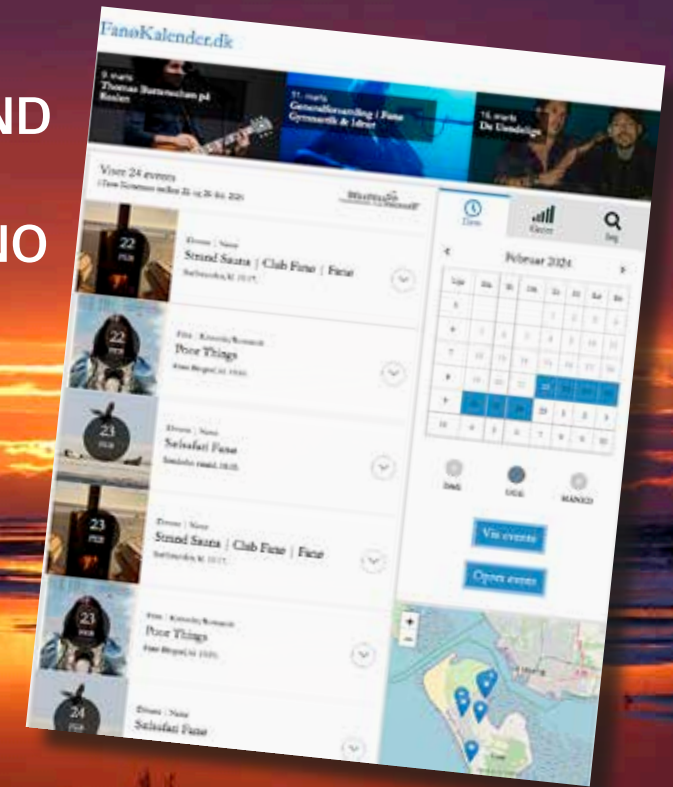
ND

NO

FanøKalender.dk

9. marts
Thomas Buttenschøn på Kroen

11. marts
Generalforsamling i Fanø Gymnastik & Idræt

16. marts
De Uundelige

Viser 24 events
(Fanø Kalender mellem 22. og 29. feb. 2024)

22 FEB
Diverse | Natur
Strand Sauna | Club Fanø | Fanø

22 FEB
Film | Kino
Poor Things

23 FEB
Diverse | Natur
Sølsafari Fanø

23 FEB
Diverse | Natur
Strand Sauna | Club Fanø | Fanø

23 FEB
Film | Kino
Poor Things

24 FEB
Diverse | Natur
Sølsafari Fanø

Dato
Kategori
Søg

Februar 2024

DAG
UGE
MÅNED

Vis events

Opret event

+
-